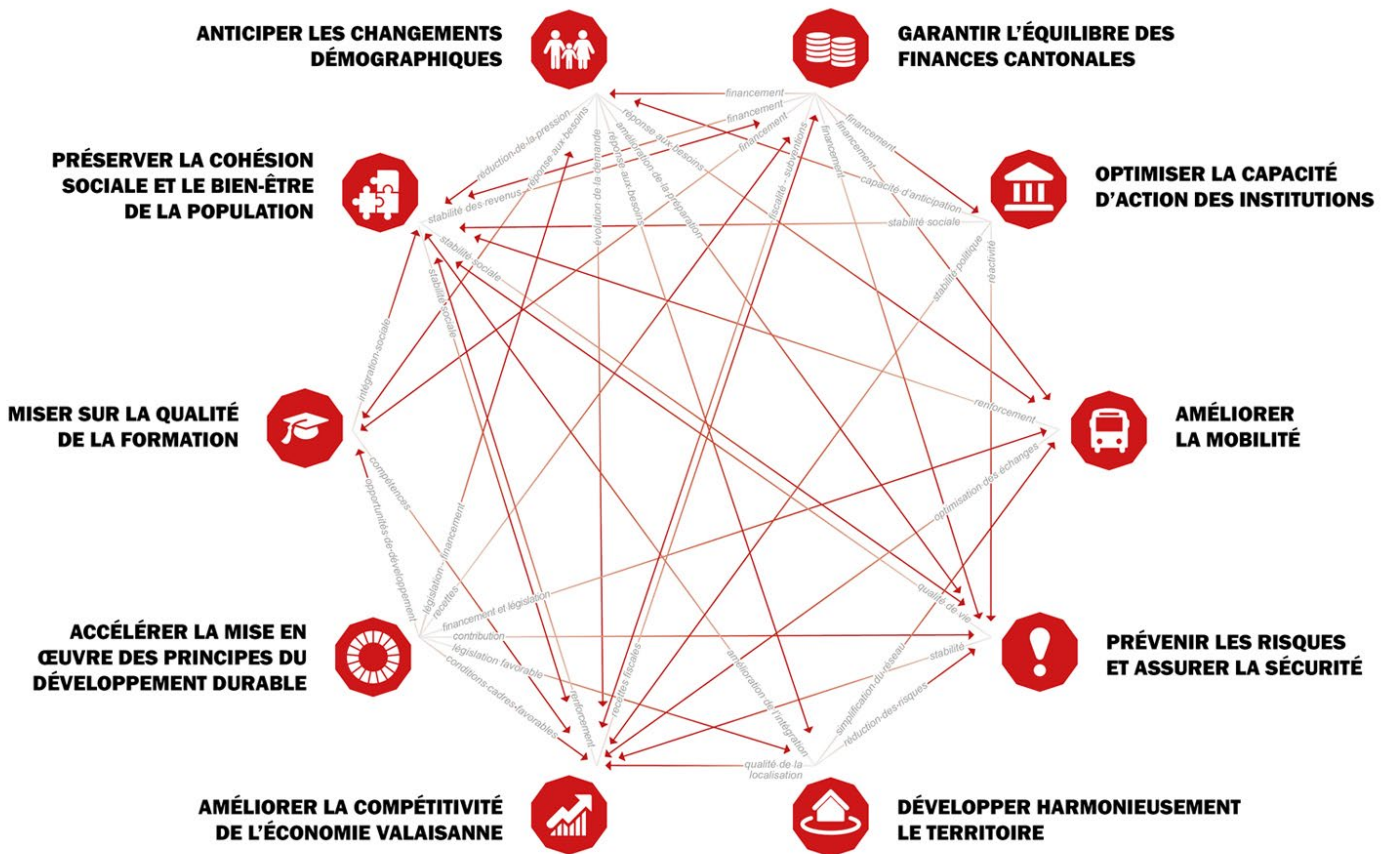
ANTICIPER LES CHANGEMENTS DÉMOGRAPHIQUES

GARANTIR L'ÉQUILIBRE DES FINANCES CANTONALES

PRÉSERVER LA COHÉSION SOCIALE ET LE BIEN-ÊTRE DE LA POPULATION

OPTIMISER LA CAPACITÉ D'ACTION DES INSTITUTIONS

MISER SUR LA QUALITÉ DE LA FORMATION

AMÉLIORER LA MOBILITÉ

ACCÉLÉRER LA MISE EN ŒUVRE DES PRINCIPES DU DÉVELOPPEMENT DURABLE

PRÉVENIR LES RISQUES ET ASSURER LA SÉCURITÉ

AMÉLIORER LA COMPÉTITIVITÉ DE L'ÉCONOMIE VALAISANNE

DÉVELOPPER HARMONIEUSEMENT LE TERRITOIRE

financement
financement
financement
financement
financement
financement
réponse aux besoins
réduction de la pression
réponse aux besoins
amélioration de la préparation
réponse aux besoins
évolution de la demande
stabilité des revenus
fiscalité - subventions
capacité d'anticipation
stabilité sociale
stabilité sociale
stabilité sociale
stabilité politique
réactivité
intégration sociale
renforcement
compétences
opportunités de développement
législation - financement
recettes
optimisation des échanges
qualité de vie
financement et législation
contribution
législation favorable
conditions-cadres favorables
renforcement
recettes fiscales
amélioration de l'intégration
simplification du réseau
stabilité
réduction des risques
qualité de la localisation